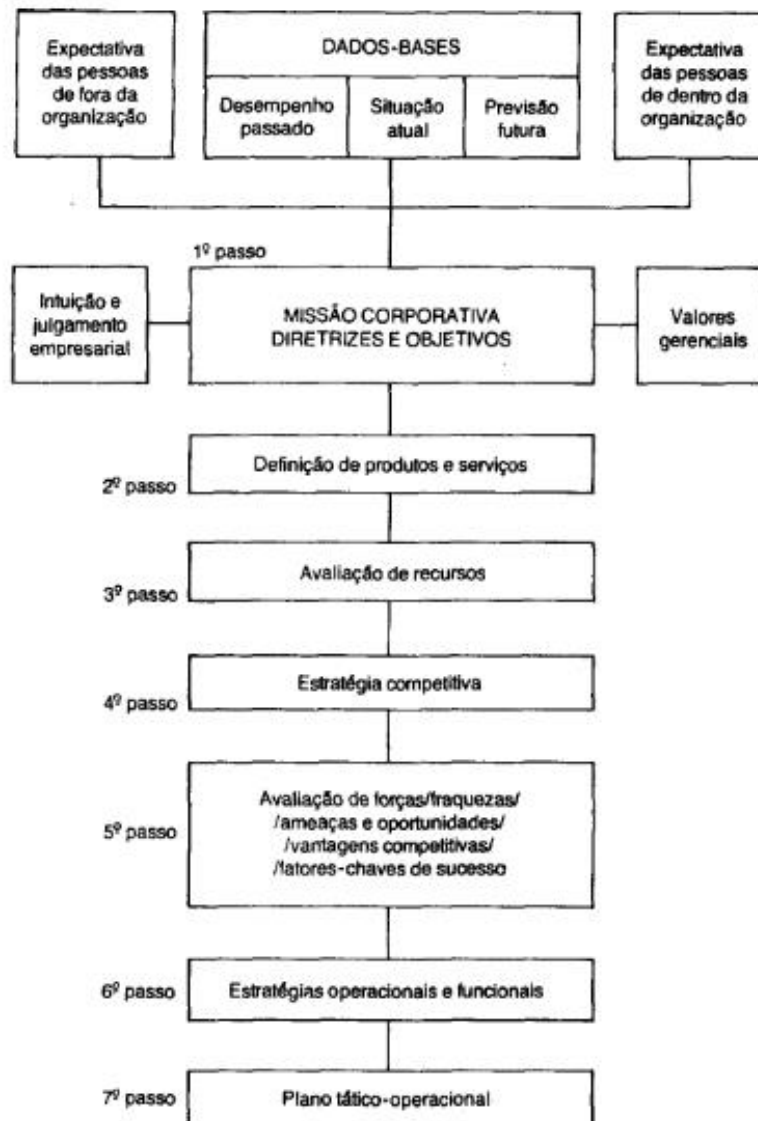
Expectativa das pessoas de fora da organização

DADOS-BASES

Desempenho passado

Situação atual

Previsão futura

Expectativa das pessoas de dentro da organização

1º passo

Intuição e julgamento empresarial

MISSÃO CORPORATIVA DIRETRIZES E OBJETIVOS

Valores gerenciais

Definição de produtos e serviços

2º passo

Avaliação de recursos

3º passo

Estratégia competitiva

4º passo

Avaliação de forças/fraquezas/ /ameaças e oportunidades/ /vantagens competitivas/ /fatores-chaves de sucesso

5º passo

6º passo

Estratégias operacionais e funcionais

7º passo

Plano tático-operacional